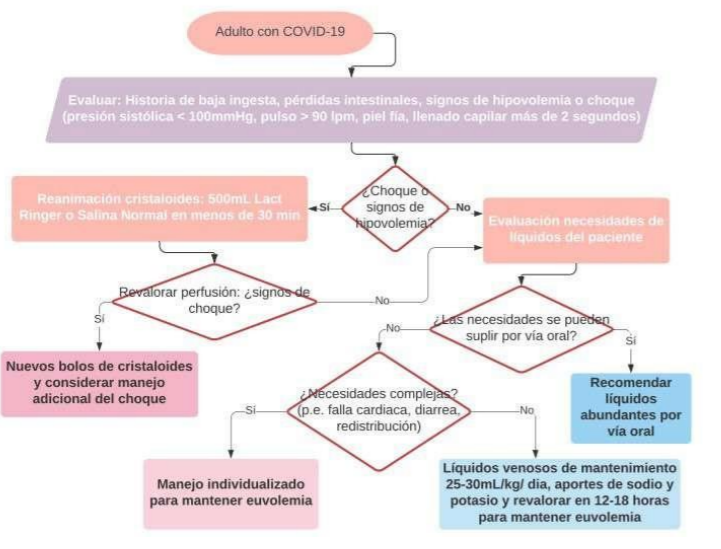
Adulto con COVID-19

Evaluar: Historia de baja ingesta, pérdidas intestinales, signos de hipovolemia o choque (presión sistólica < 100mmHg, pulso > 90 lpm, piel fía, llenado capilar más de 2 segundos)

¿Choque o signos de hipovolemia?

Sí

Reanimación cristaloides: 500mL Lact Ringer o Salina Normal en menos de 30 min

No

Evaluación necesidades de líquidos del paciente

Revalorar perfusión: ¿signos de choque?

No

Sí

Nuevos bolos de cristaloides y considerar manejo adicional del choque

¿Las necesidades se pueden suplir por vía oral?

No

Sí

Recomendar líquidos abundantes por vía oral

¿Necesidades complejas? (p.e. falla cardiaca, diarrea, redistribución)

Sí

Manejo individualizado para mantener euvolemia

No

Líquidos venosos de mantenimiento 25-30mL/kg/ dia, aportes de sodio y potasio y revalorar en 12-18 horas para mantener euvolemia